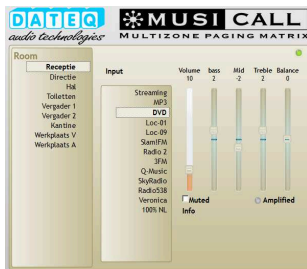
DATEQ
audio technologies

MUSICALL
MULTIZONE PAGING MATRIX

Room
Receptie
Directie
Hal
Toiletten
Vergader 1
Vergader 2
Kantine
Werkplaats V
Werkplaats A

Input
Streaming
MP3
DVD
Loc-01
Loc-09
SlamFM
Radio 2
3FM
Q-Music
SkyRadio
Radio538
Veronica
100% NL

Volume
10
bass
2
Mid
-2
Treble
2
Balance
0

Muted
Amplified
Info